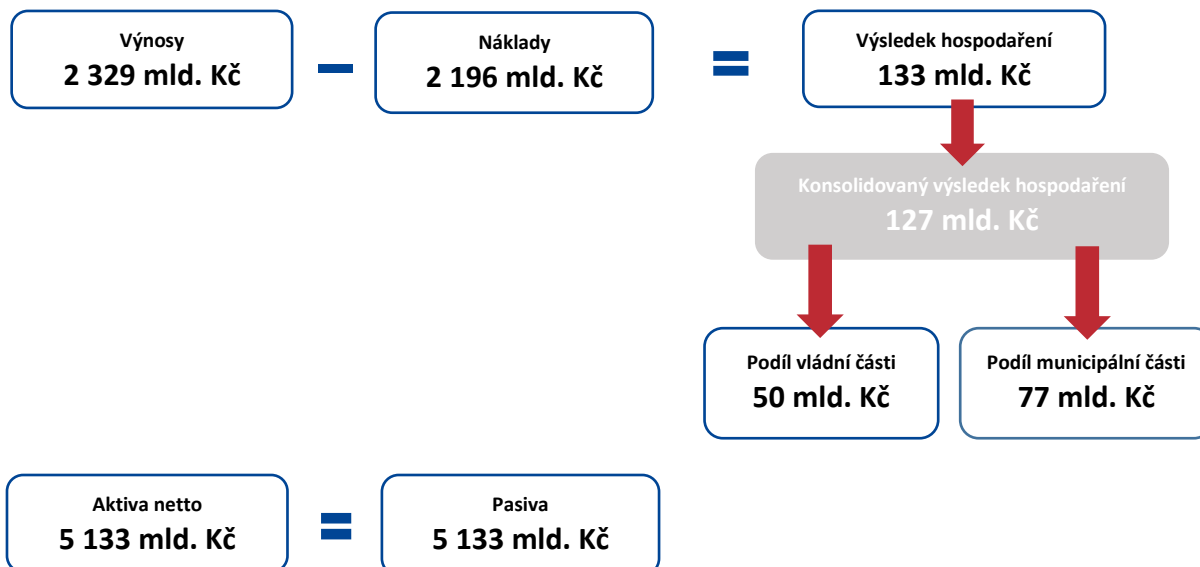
Výnosy
2 329 mld. Kč

–

Náklady
2 196 mld. Kč

=

Výsledek hospodaření
133 mld. Kč

Konsolidovaný výsledek hospodaření
127 mld. Kč

Podíl vládní části
50 mld. Kč

Podíl municipální části
77 mld. Kč

Aktiva netto
5 133 mld. Kč

=

Pasiva
5 133 mld. Kč